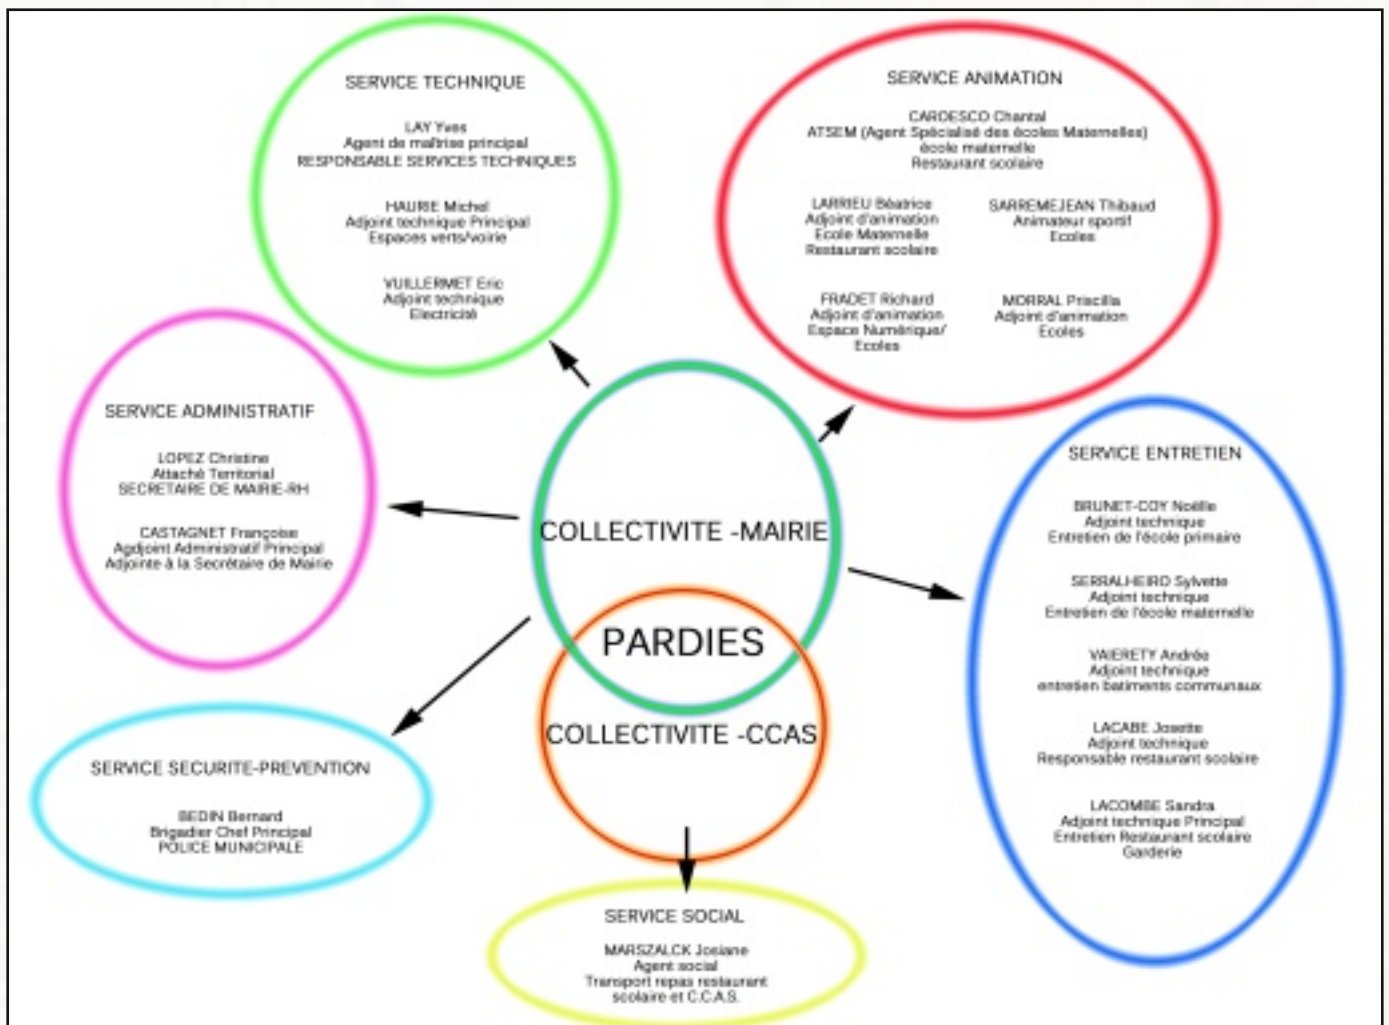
SERVICE TECHNIQUE

LAY Yves
Agent de maîtrise principal
RESPONSABLE SERVICES TECHNIQUES

HAURIE Michel
Adjoint technique Principal
Espaces verts/voirie

VUILLERMET Eric
Adjoint technique
Electricité

SERVICE ANIMATION

CARDESCO Chantal
ATSEM (Agent Spécialisé des écoles Maternelles)
école maternelle
Restaurant scolaire

LARRIEU Béatrice
Adjoint d'animation
Ecole Maternelle
Restaurant scolaire

SARREMEJEAN Thibaud
Animateur sportif
Ecoles

FRADET Richard
Adjoint d'animation
Espace Numérique/
Ecoles

MORRAL Priscilla
Adjoint d'animation
Ecoles

SERVICE ADMINISTRATIF

LOPEZ Christine
Attaché Territorial
SECRETAIRE DE MAIRIE-RH

CASTAGNET Françoise
Agdjoint Administratif Principal
Adjointe à la Secrétaire de Mairie

COLLECTIVITE -MAIRIE

PARDIES

COLLECTIVITE -CCAS

SERVICE ENTRETIEN

BRUNET-COY Noëlle
Adjoint technique
Entretien de l'école primaire

SERRALHEIRO Sylvette
Adjoint technique
Entretien de l'école maternelle

VAIERETY Andrée
Adjoint technique
entretien batiments communaux

LACABE Josette
Adjoint technique
Responsable restaurant scolaire

LACOMBE Sandra
Adjoint technique Principal
Entretien Restaurant scolaire
Garderie

SERVICE SECURITE-PREVENTION

BEDIN Bernard
Brigadier Chef Principal
POLICE MUNICIPALE

SERVICE SOCIAL

MARSZALCK Josiane
Agent social
Transport repas restaurant
scolaire et C.C.A.S.